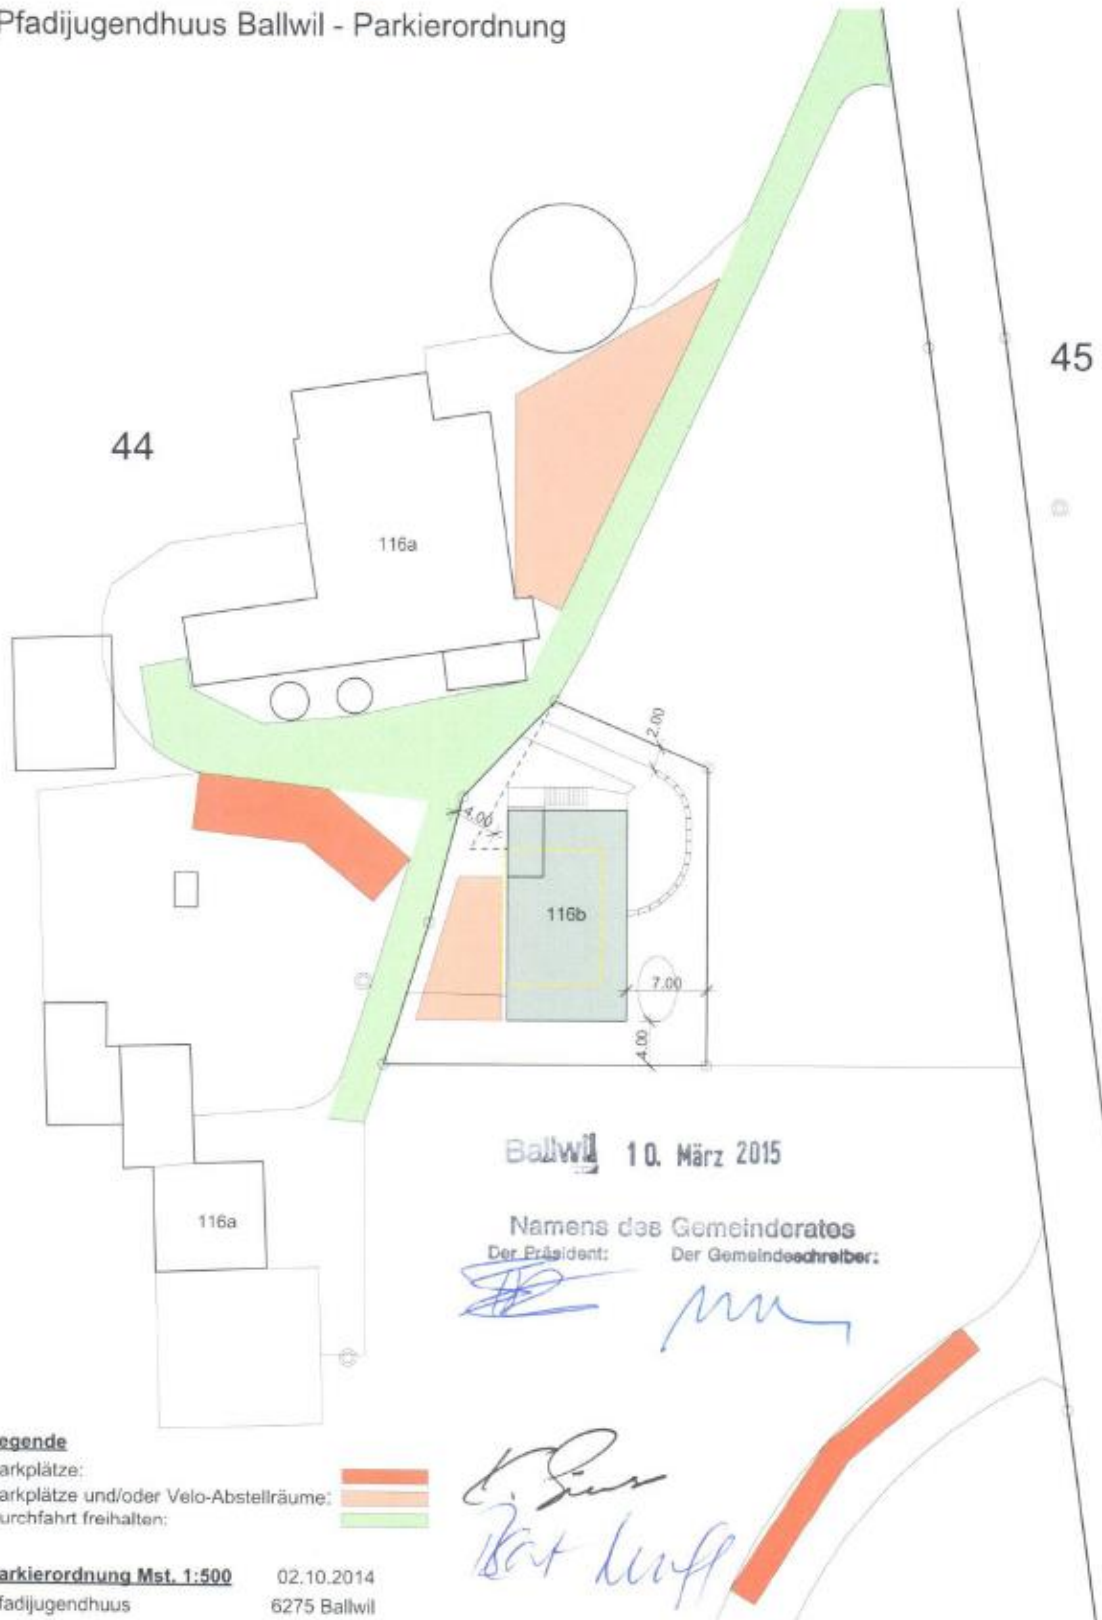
Pfadijugendhuus Ballwil - Parkierordnung

45

44

116a

2.00

4.00

116b

7.00

4.00

Ballwil 10. März 2015

Namens des Gemeinderates
Der Präsident: Der Gemeindeschreiber:

116a

egende
arkplätze:
arkplätze und/oder Velo-Abstellräume:
urchfahrt freihalten:

arkierordnung Mst. 1:500 02.10.2014
fadijugendhuus 6275 Ballwil